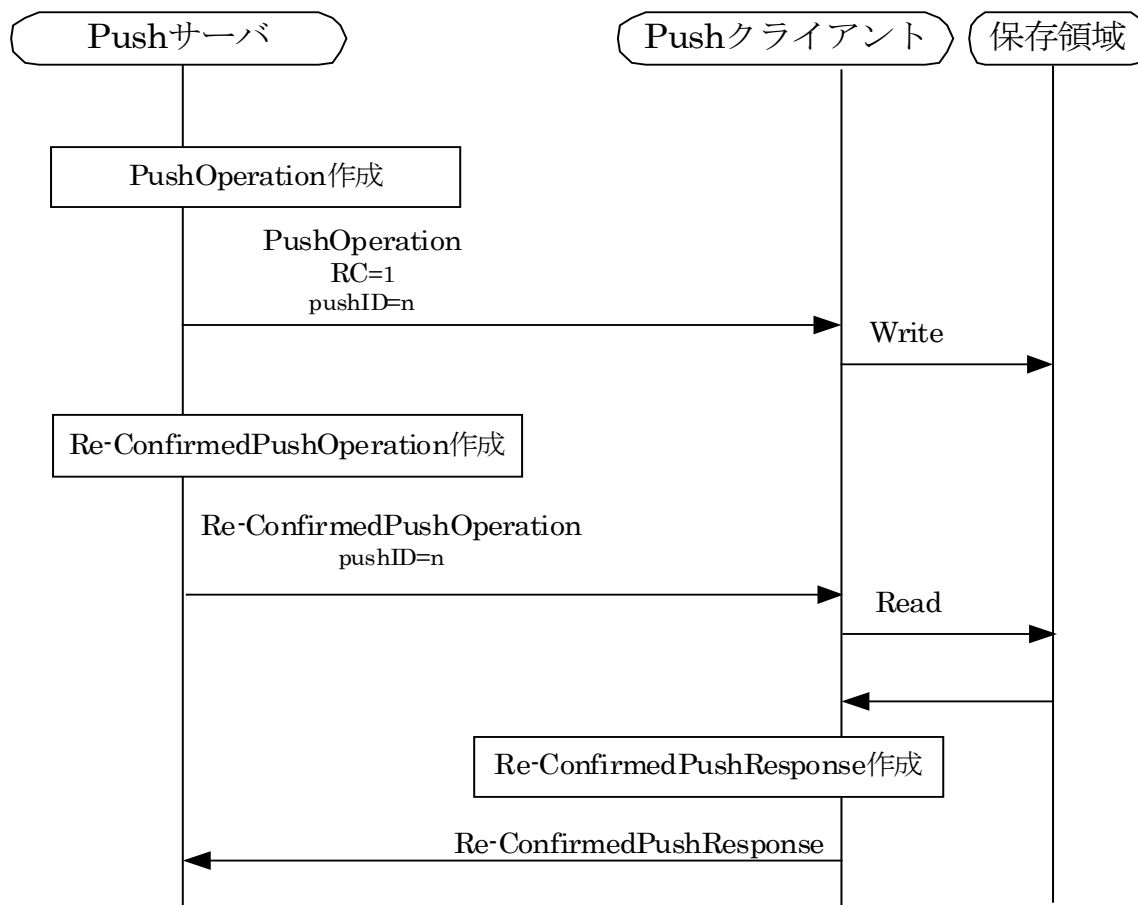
Pushサーバ

Pushクライアント

保存領域

PushOperation作成

PushOperation
RC=1
pushID=n

Write

Re-ConfirmedPushOperation作成

Re-ConfirmedPushOperation
pushID=n

Read

Re-ConfirmedPushResponse作成

Re-ConfirmedPushResponse